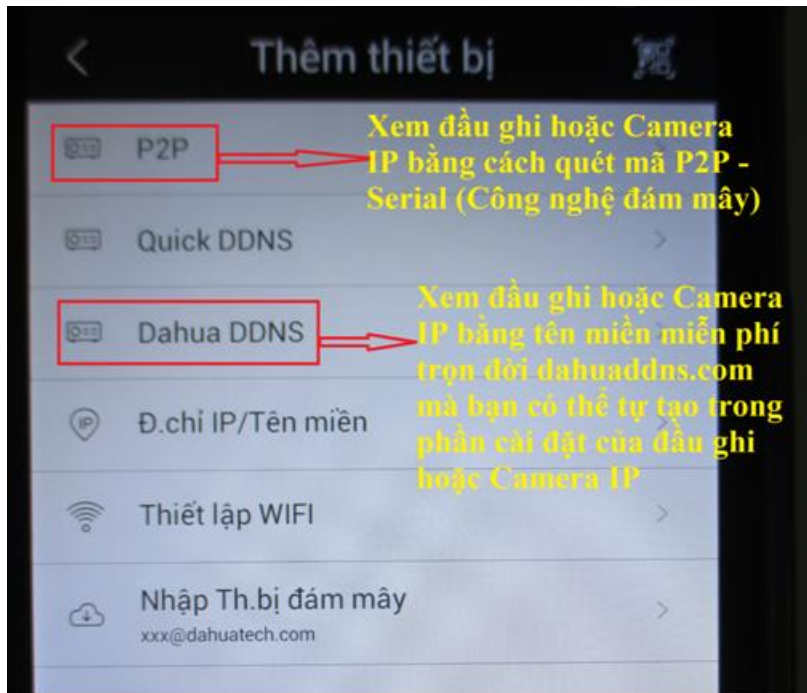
Thêm thiết bị

P2P

Xem đầu ghi hoặc Camera IP bằng cách quét mã P2P - Serial (Công nghệ đám mây)

Quick DDNS

Dahua DDNS

Xem đầu ghi hoặc Camera IP bằng tên miền miễn phí trọn đời dahuaddns.com mà bạn có thể tự tạo trong phần cài đặt của đầu ghi hoặc Camera IP

Đ.chỉ IP/Tên miền

Thiết lập WIFI

Nhập Th.bị đám mây
xxx@dahuatech.com